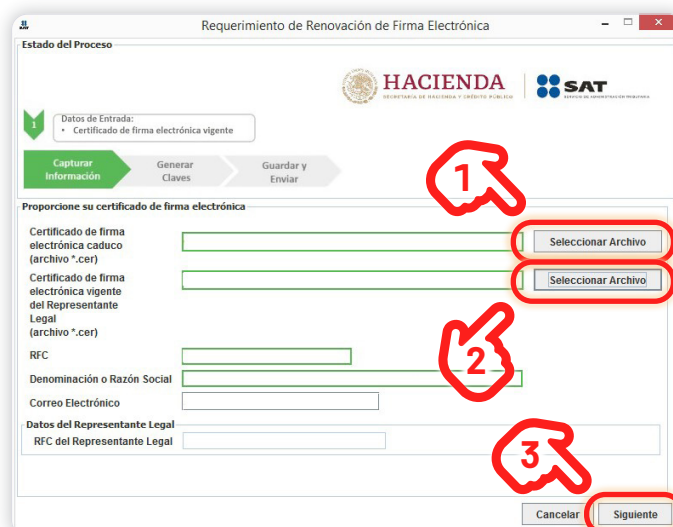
Requerimiento de Renovación de Firma Electrónica

Estado del Proceso

HACIENDA
SECRETARÍA DE HACIENDA Y CRÉDITO PÚBLICO

SAT
SERVICIO DE ADMINISTRACIÓN TRIBUTARIA

1

Datos de Entrada:
• Certificado de firma electrónica vigente

Capturar Información

Generar Claves

Guardar y Enviar

1

Proporcione su certificado de firma electrónica

Certificado de firma electrónica caduco (archivo *.cer)

Seleccionar Archivo

Certificado de firma electrónica vigente del Representante Legal (archivo *.cer)

Seleccionar Archivo

2

RFC

Denominación o Razón Social

Correo Electrónico

Datos del Representante Legal

RFC del Representante Legal

3

Cancelar

Siguiente